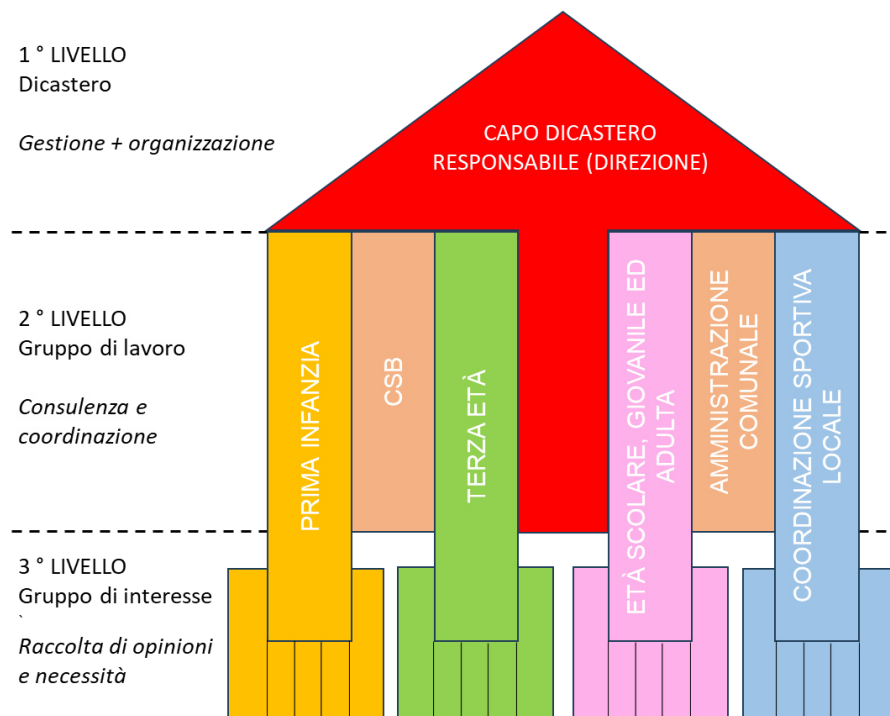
1 ° LIVELLO
Dicastero

*Gestione + organizzazione*

CAPO DICASTERO RESPONSABILE (DIREZIONE)

2 ° LIVELLO
Gruppo di lavoro

*Consulenza e coordinazione*

PRIMA INFANZIA

CSB

TERZA ETÀ

ETÀ SCOLARE, GIOVANILE ED ADULTA

AMMINISTRAZIONE COMUNALE

COORDINAZIONE SPORTIVA LOCALE

3 ° LIVELLO
Gruppo di interesse
`
*Raccolta di opinioni e necessità*